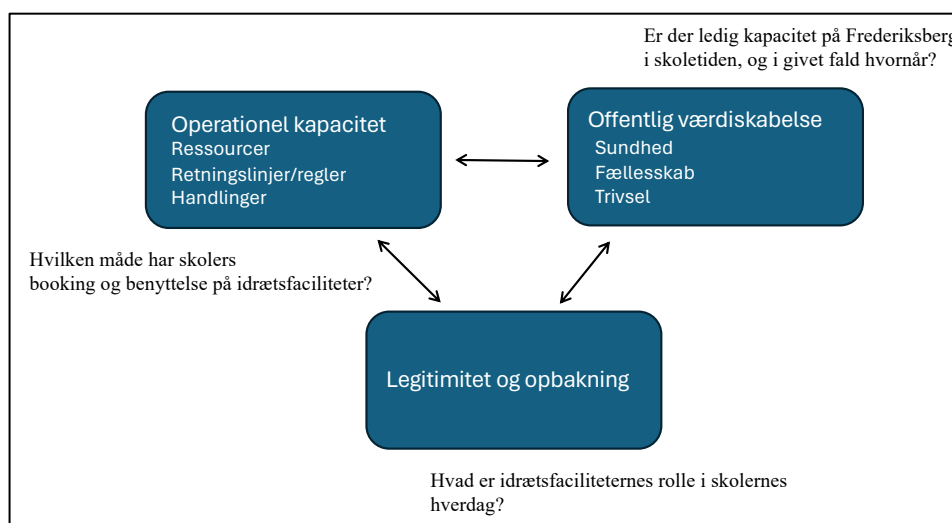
Er der ledig kapacitet på Frederiksberg
i skoletiden, og i givet fald hvornår?

Operationel kapacitet
Ressourcer
Retningslinjer/regler
Handlinger

Offentlig værdiskabelse
Sundhed
Fællesskab
Trivsel

Hvilken måde har skolers
booking og benyttelse på idrætsfaciliteter?

Legitimitet og opbakning

Hvad er idrætsfaciliteternes rolle i skolernes
hverdag?